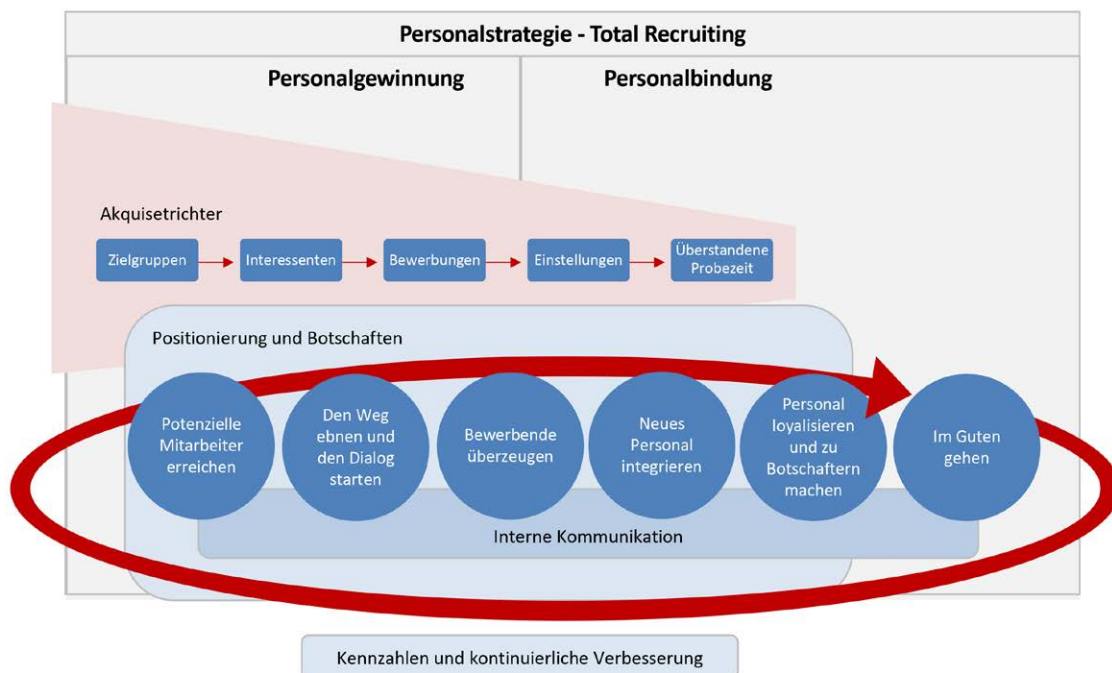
Personalstrategie - Total Recruiting

Personalgewinnung

Personalbindung

Akquisetrichter

Zielgruppen

Interessenten

Bewerbungen

Einstellungen

Überstandene Probezeit

Positionierung und Botschaften

Potenzielle Mitarbeiter erreichen

Den Weg ebnen und den Dialog starten

Bewerbende überzeugen

Neues Personal integrieren

Personal loyalisieren und zu Botschaftern machen

Im Guten gehen

Interne Kommunikation

Kennzahlen und kontinuierliche Verbesserung